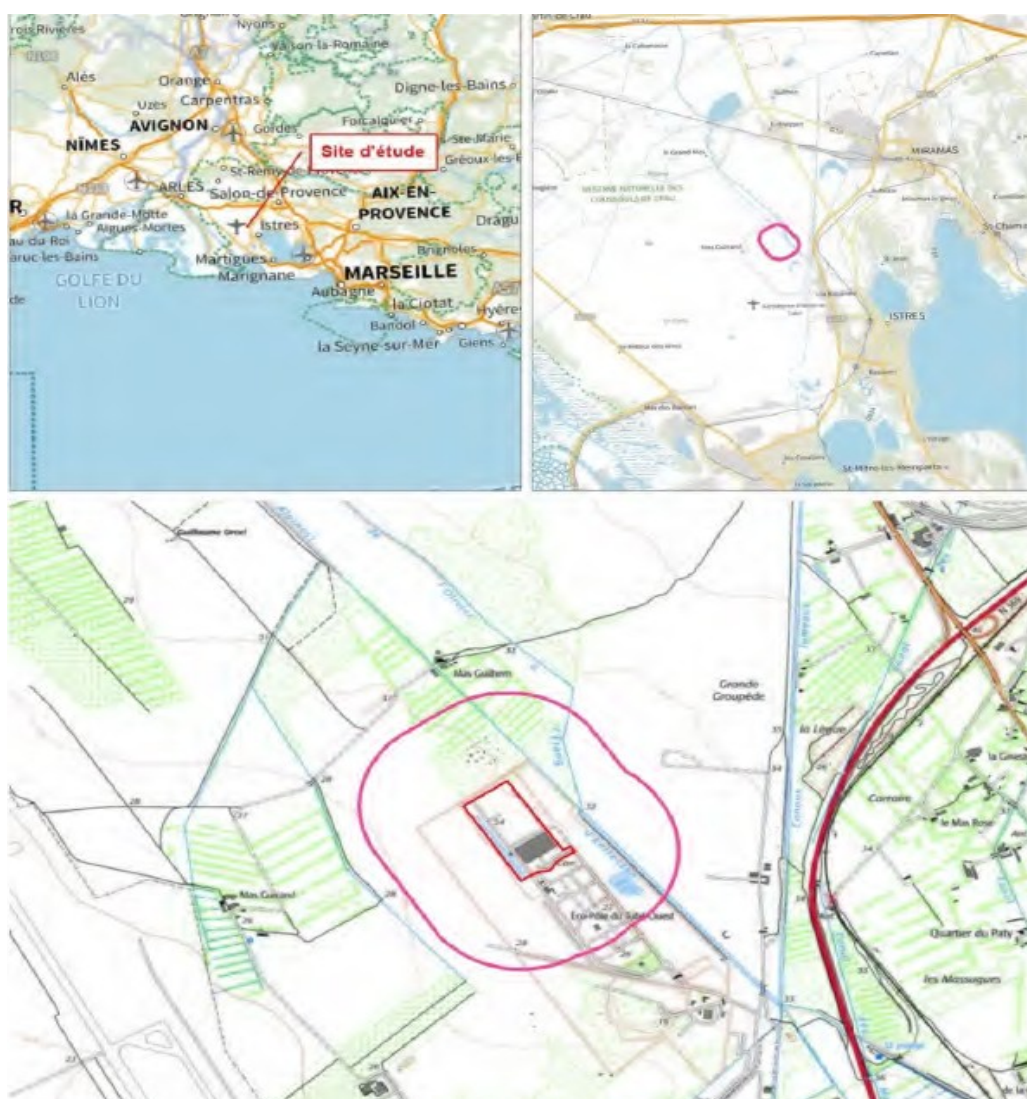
Trois Rivières
Nyons
Vaison-la-Romaine
Alès
Orange
Digne-les-Bains
Uzès
Carpentras
AVIGNON
Gordes
Forcalquier
NÎMES
Site d'étude
Ste-Marie
Gréoux-les-B
St-Rémy
ARLES
Salon-de-Provence
AIX-EN-PROVENCE
R
la Grande-Motte
Aigues-Mortes
Istres
Dragu
au du Roi
arac-les-Bains
Brignoles
Martigues
Marignane
MARSEILLE
GOLFE DU LION
Aubagne
la Ciotat
Hyère
Bandol
la Seyne-sur-Mer
Giens
de

MIRAMAS
RÉSERVE NATURELLE DES COUSSOULS DE CRAU
ISTRES
Mas Guinard
Mas des Bernard
St-Mitre-les-Remparts

Guillaume Gros
Mas Guibern
Grande Groupède
la Lègue
Camaire
le Mas Rose
la Gines
Mas Guinard
Quartier du Paty
les Massugues
N 569